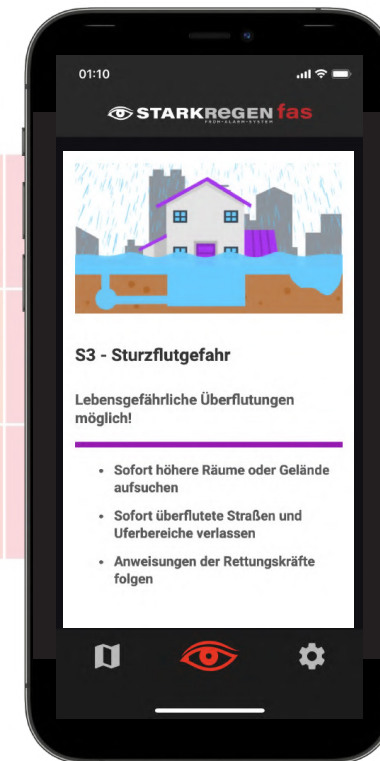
01:10

STARKREGEN fas
FRÜH-ALARM-SYSTEM

S3 - Sturzflutgefahr

Lebensgefährliche Überflutungen möglich!

- Sofort höhere Räume oder Gelände aufsuchen
- Sofort überflutete Straßen und Uferbereiche verlassen
- Anweisungen der Rettungskräfte folgen